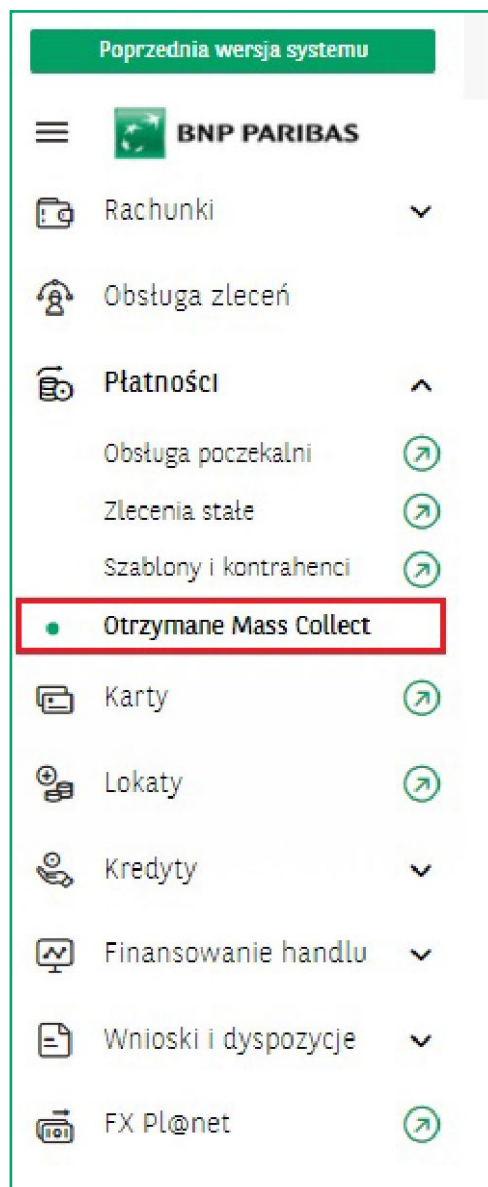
Poprzednia wersja systemu

BNP PARIBAS

Rachunki

Obsługa zleceń

Płatności

Obsługa poczekalni

Zlecenia stałe

Szablony i kontrahenci

Otrzymane Mass Collect

Karty

Lokaty

Kredyty

Finansowanie handlu

Wnioski i dyspozycje

FX Pl@net